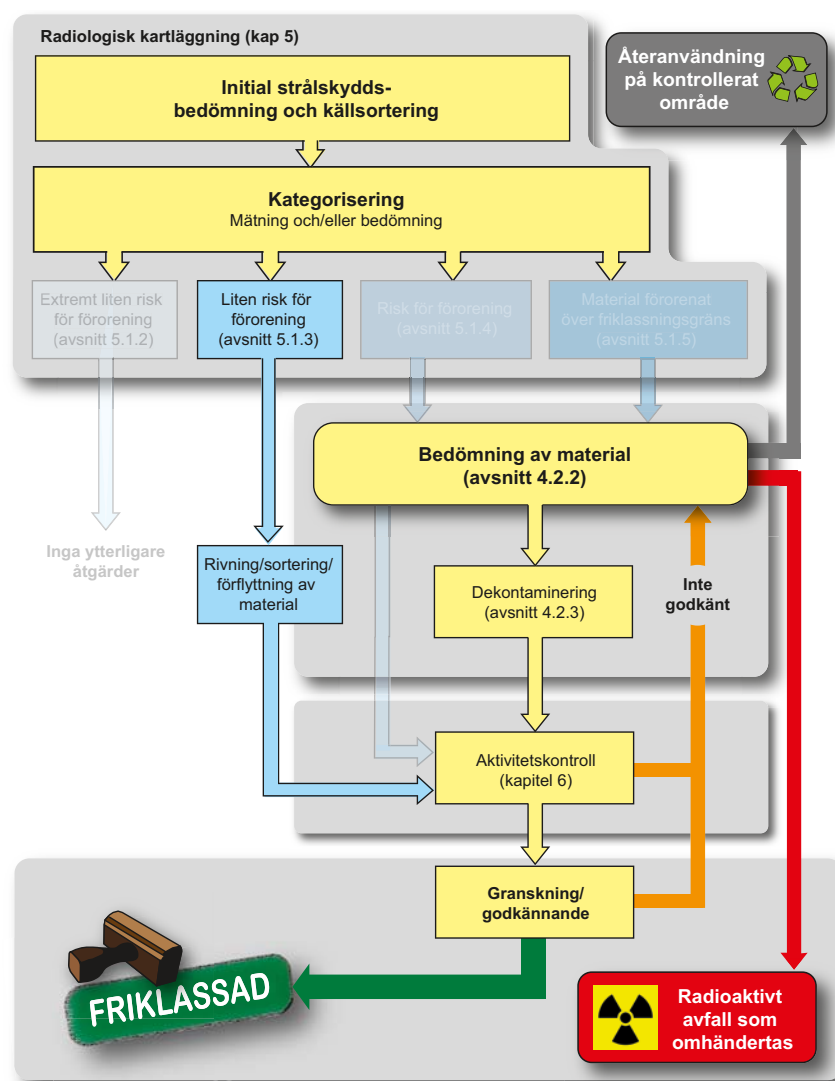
Radiologisk kartläggning (kap 5)

Initial strålskyddsbedömning och källsortering

Återanvändning på kontrollerat område

Kategorisering
Mätning och/eller bedömning

Extremt liten risk för förorening (avsnitt 5.1.2)

Liten risk för förorening (avsnitt 5.1.3)

Risk för förorening (avsnitt 5.1.4)

Material förorenat över friklassningsgräns (avsnitt 5.1.5)

Bedömning av material (avsnitt 4.2.2)

Inga ytterligare åtgärder

Rivning/sortering/förflyttning av material

Dekontaminering (avsnitt 4.2.3)

Inte godkänt

Aktivitetskontroll (kapitel 6)

Granskning/godkännande

FRIKLASSAD

Radioaktivt avfall som omhändertas